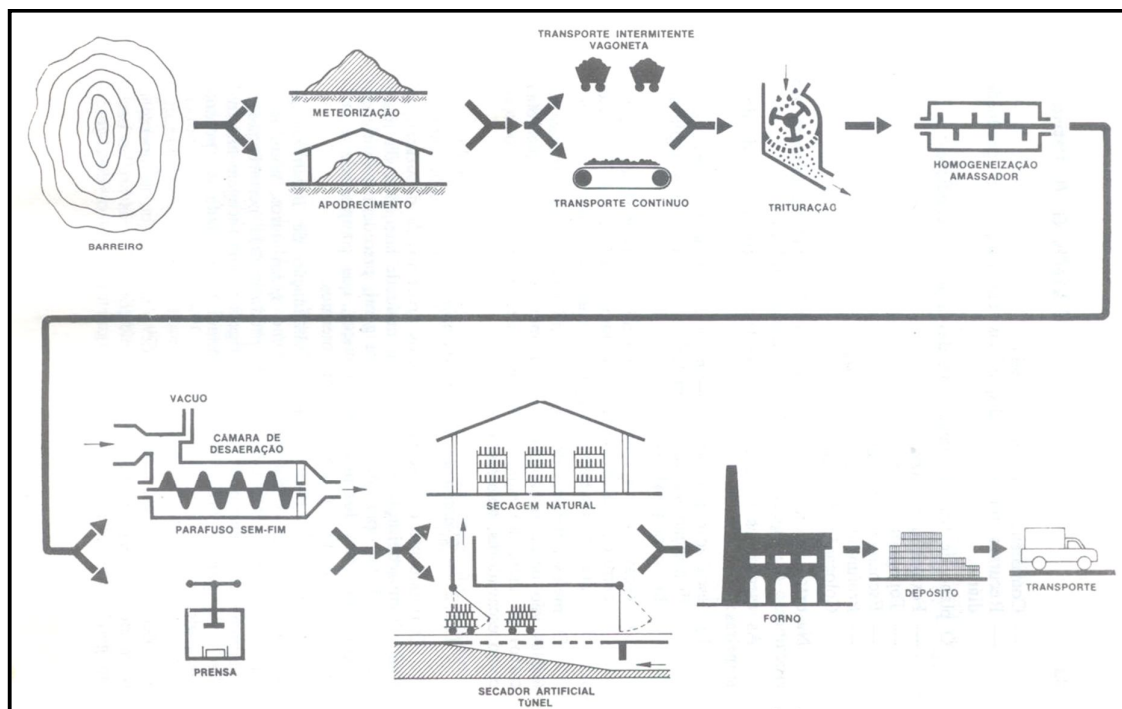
BARREIRO

METEORIZAÇÃO

APODRECIMENTO

TRANSPORTE INTERMITENTE
VAGONETA

TRANSPORTE CONTINUO

TRITURAÇÃO

HOMOGENEIZAÇÃO
AMASSADOR

VACUO

CAMARA DE DESAERAÇÃO

PARAFUSO SEM-FIM

PRENSA

SECAGEM NATURAL

SECADOR ARTIFICIAL
TÚNEL

FORNO

DEPOSITO

TRANSPORTE